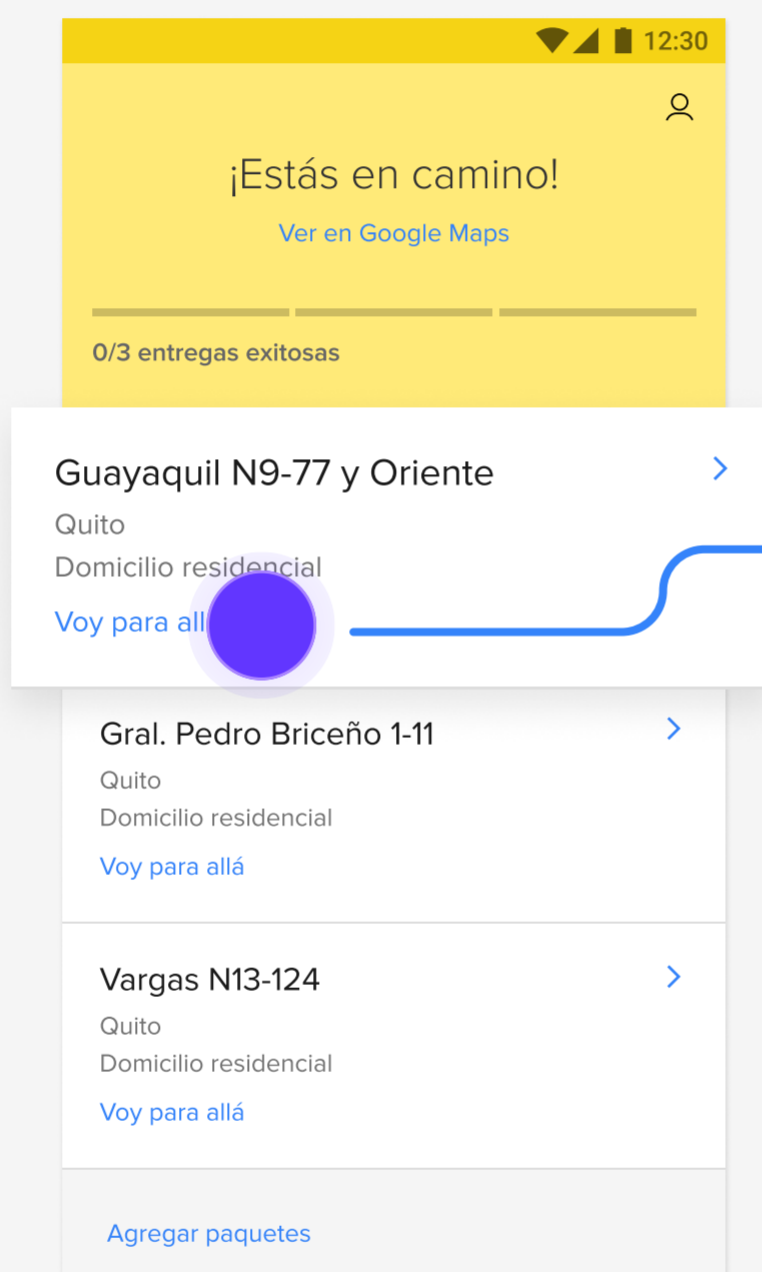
12:30

¡Estás en camino!

Ver en Google Maps

0/3 entregas exitosas

Guayaquil N9-77 y Oriente

Quito

Domicilio residencial

Voy para all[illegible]

Gral. Pedro Briceño 1-11

Quito

Domicilio residencial

Voy para allá

Vargas N13-124

Quito

Domicilio residencial

Voy para allá

Agregar paquetes